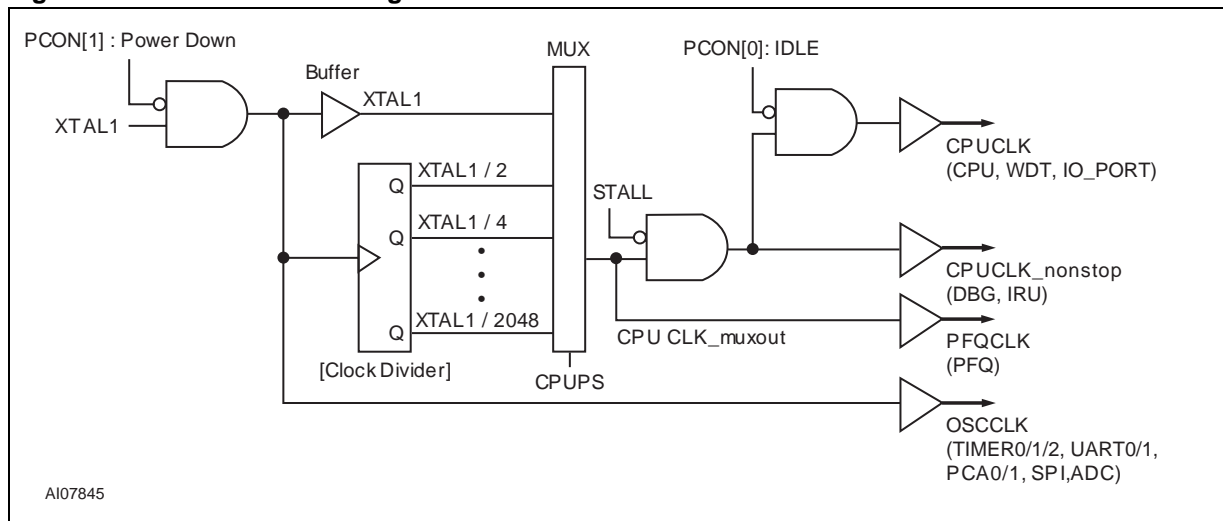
PCON[1] : Power Down
XTAL1
Buffer
XTAL1
MUX
PCON[0]: IDLE
CPUCLK
(CPU, WDT, IO_PORT)
Q
XTAL1 / 2
STALL
Q
XTAL1 / 4
CPUCLK_nonstop
(DBG, IRU)
Q
XTAL1 / 2048
CPU CLK_muxout
PFQCLK
(PFQ)
[Clock Divider]
CPUPS
OSCCLK
(TIMER0/1/2, UART0/1, PCA0/1, SPI,ADC)
AI07845